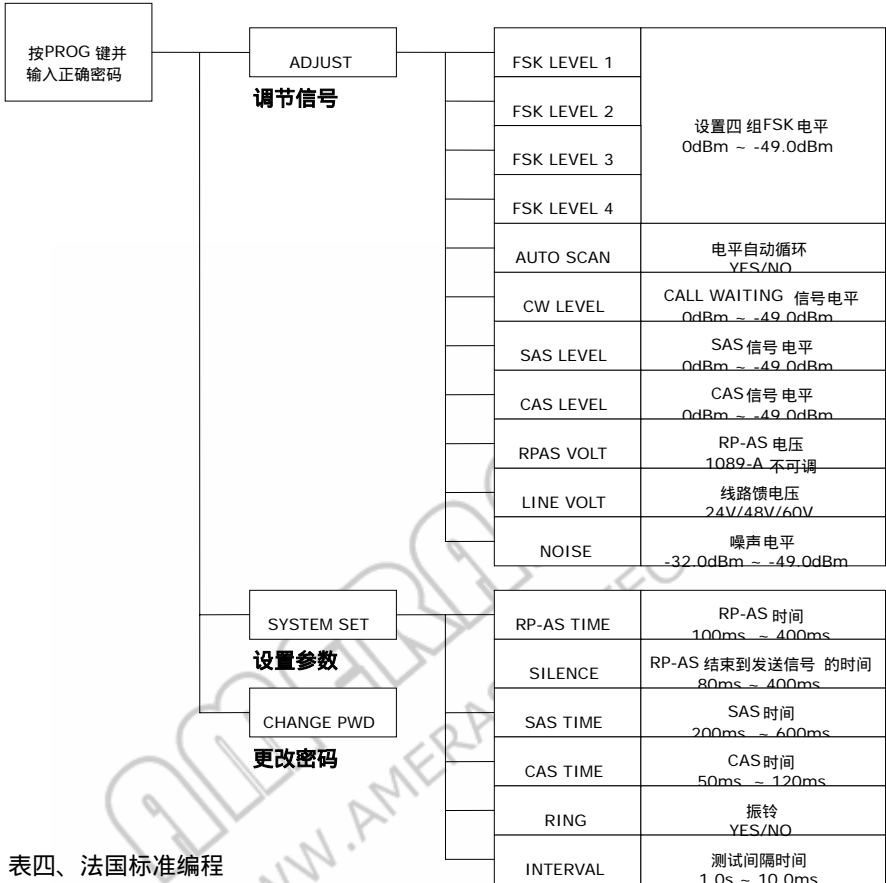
按PROG 键并输入正确密码

ADJUST
调节信号

FSK LEVEL 1
FSK LEVEL 2
FSK LEVEL 3
FSK LEVEL 4
设置四 组FSK 电平
0dBm ~ -49.0dBm

AUTO SCAN
电平自动循环
YES/NO

CW LEVEL
CALL WAITING 信号电平
0dBm ~ -49.0dBm

SAS LEVEL
SAS 信号 电平
0dBm ~ -49.0dBm

CAS LEVEL
CAS 信号 电平
0dBm ~ -49.0dBm

RPAS VOLT
RP-AS 电压
1089-A 不可调

LINE VOLT
线路馈电压
24V/48V/60V

NOISE
噪声电平
-32.0dBm ~ -49.0dBm

SYSTEM SET
设置参数

CHANGE PWD
更改密码

RP-AS TIME
RP-AS 时间
100ms ~ 400ms

SILENCE
RP-AS 结束到发送信号 的时间
80ms ~ 400ms

SAS TIME
SAS 时间
200ms ~ 600ms

CAS TIME
CAS 时间
50ms ~ 120ms

RING
振铃
YES/NO

INTERVAL
测试间隔时间
1.0s ~ 10.0ms

表四、法国标准编程

WWW.AMERA